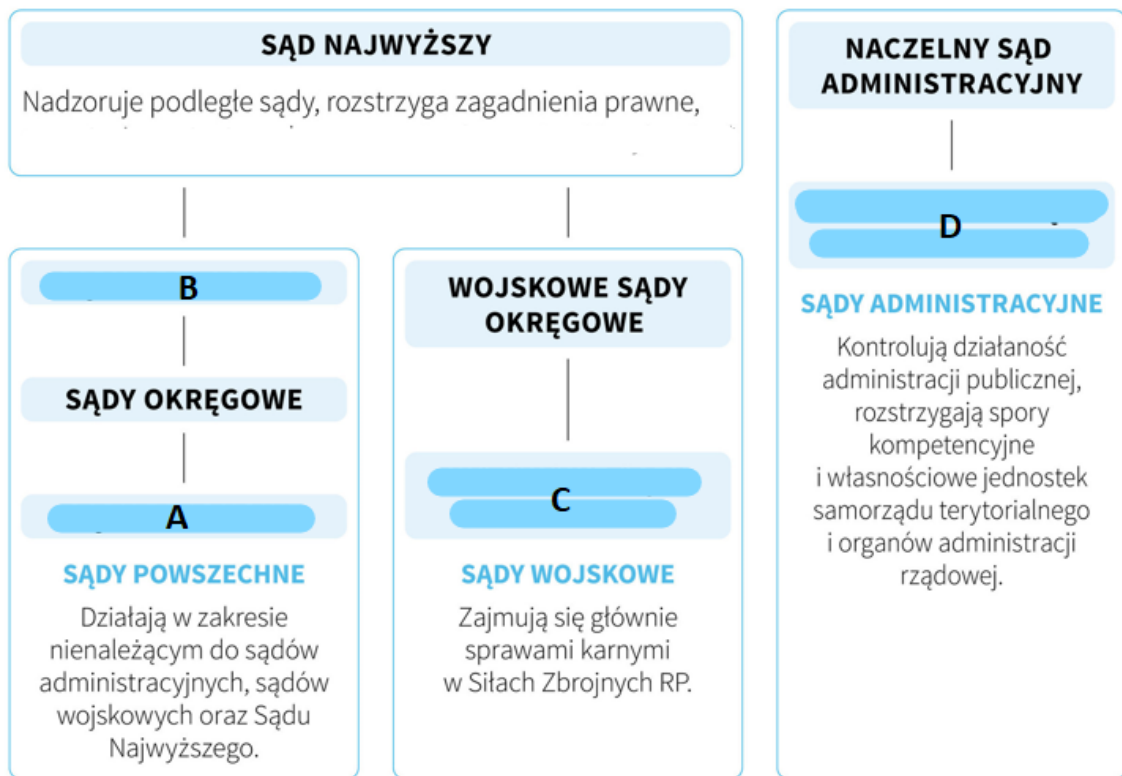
SĄD NAJWYŻSZY

Nadzoruje podległe sądy, rozstrzyga zagadnienia prawne,

NACZELNY SĄD ADMINISTRACYJNY

D

SĄDY ADMINISTRACYJNE

Kontrolują działaność administracji publicznej, rozstrzygają spory kompetencyjne i własnościowe jednostek samorządu terytorialnego i organów administracji rządowej.

B

SĄDY OKRĘGOWE

A

SĄDY POWSZECHNE

Działają w zakresie nienależącym do sądów administracyjnych, sądów wojskowych oraz Sądu Najwyższego.

WOJSKOWE SĄDY OKRĘGOWE

C

SĄDY WOJSKOWE

Zajmują się głównie sprawami karnymi w Siłach Zbrojnych RP.